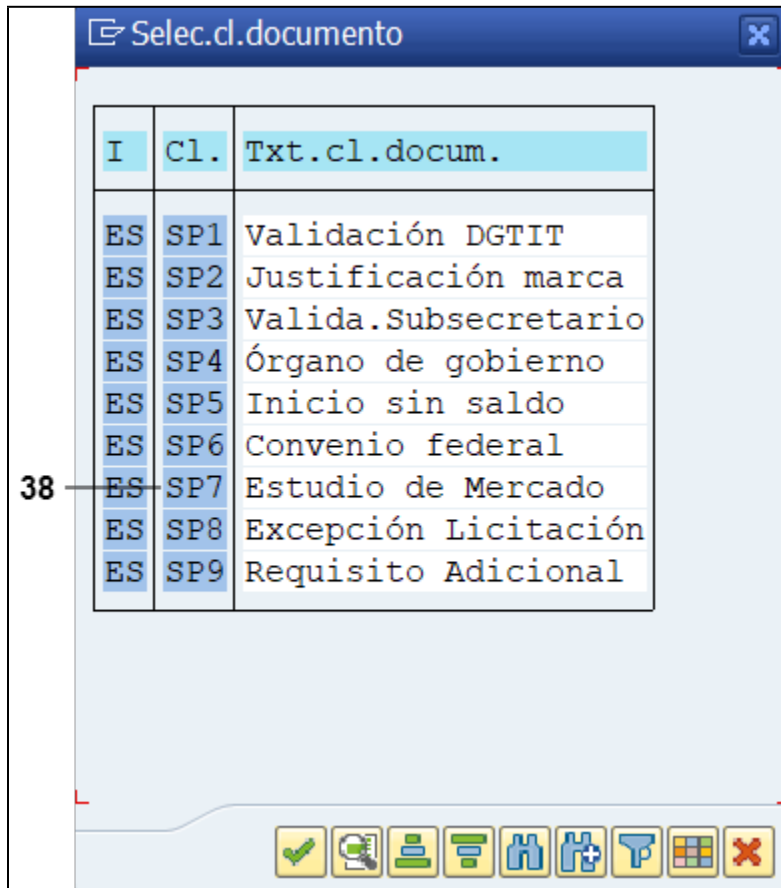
Selec.cl.documento

| I | Cl. | Txt.cl.docum. |
|---|---|---|
| ES | SP1 | Validación DGTIT |
| ES | SP2 | Justificación marca |
| ES | SP3 | Valida.Subsecretario |
| ES | SP4 | Órgano de gobierno |
| ES | SP5 | Inicio sin saldo |
| ES | SP6 | Convenio federal |
| ES | SP7 | Estudio de Mercado |
| ES | SP8 | Excepción Licitación |
| ES | SP9 | Requisito Adicional |

38